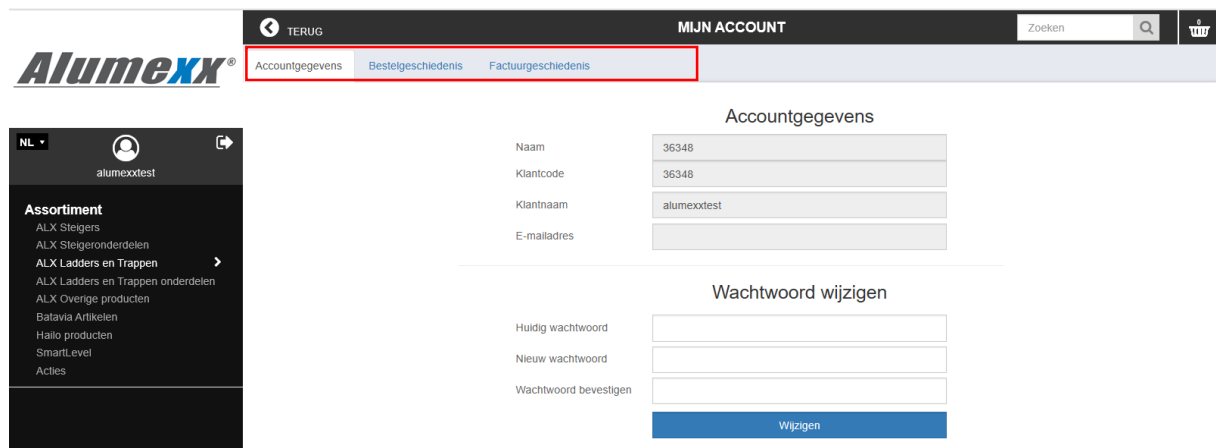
TERUG

MIJN ACCOUNT

Zoeken

0

Alumexx®

Accountgegevens Bestelgeschiedenis Factuurgeschiedenis

NL

alumexxtest

Assortiment
ALX Steigers
ALX Steigeronderdelen
ALX Ladders en Trappen
ALX Ladders en Trappen onderdelen
ALX Overige producten
Batavia Artikelen
Hailo producten
SmartLevel
Acties

Accountgegevens

| | |
|---|---|
| Naam | 36348 |
| Klantcode | 36348 |
| Klantnaam | alumexxtest |
| E-mailadres | |

Wachtwoord wijzigen

Huidig wachtwoord

Nieuw wachtwoord

Wachtwoord bevestigen

Wijzigen